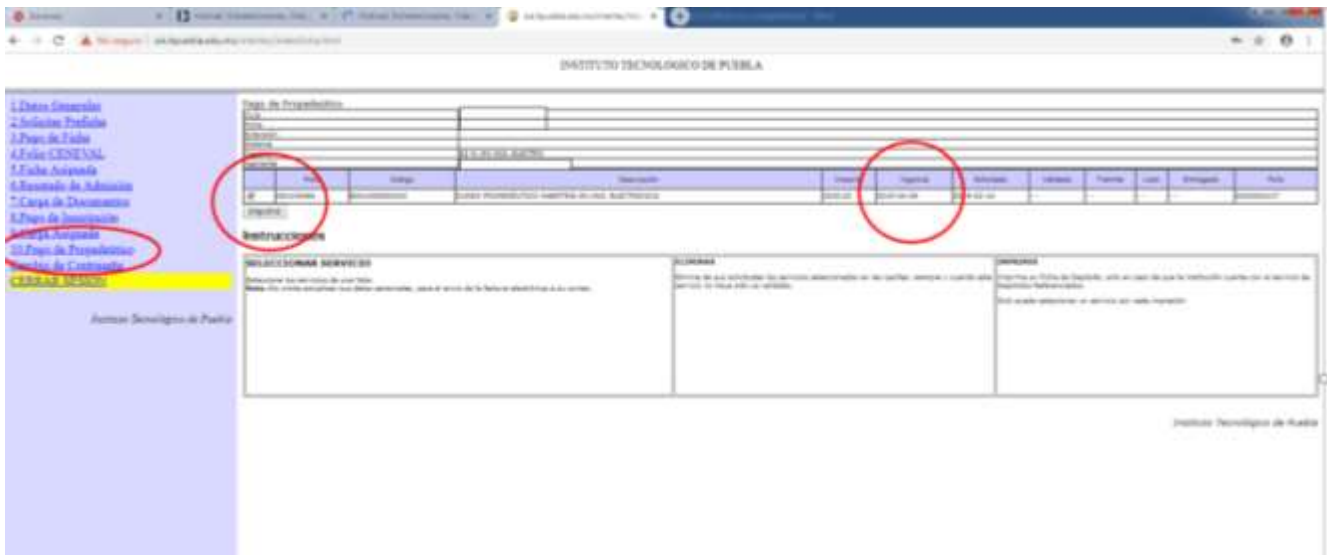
INSTITUTO TECNOLOGICO DE PUEBLA

1.Datos Generales
2.Solicitar Preficha
3.Pago de Ficha
4.Folio CENEVAL
5.Ficha Asignada
6.Resultado de Admision
7.Carga de Documentos
8.Pago de Inscripción
9.Carga Asignada
10.Pago de Propedéutico
Cambiar de Contraseña
CERRAR SESION

Instituto Tecnológico de Puebla

Pago de Propedéutico

Instrucciones

| SELECCIONAR SERVICIOS | ELIMINAR | IMPRIMIR |
|---|---|---|
| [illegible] | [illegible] | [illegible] |

Instituto Tecnológico de Puebla